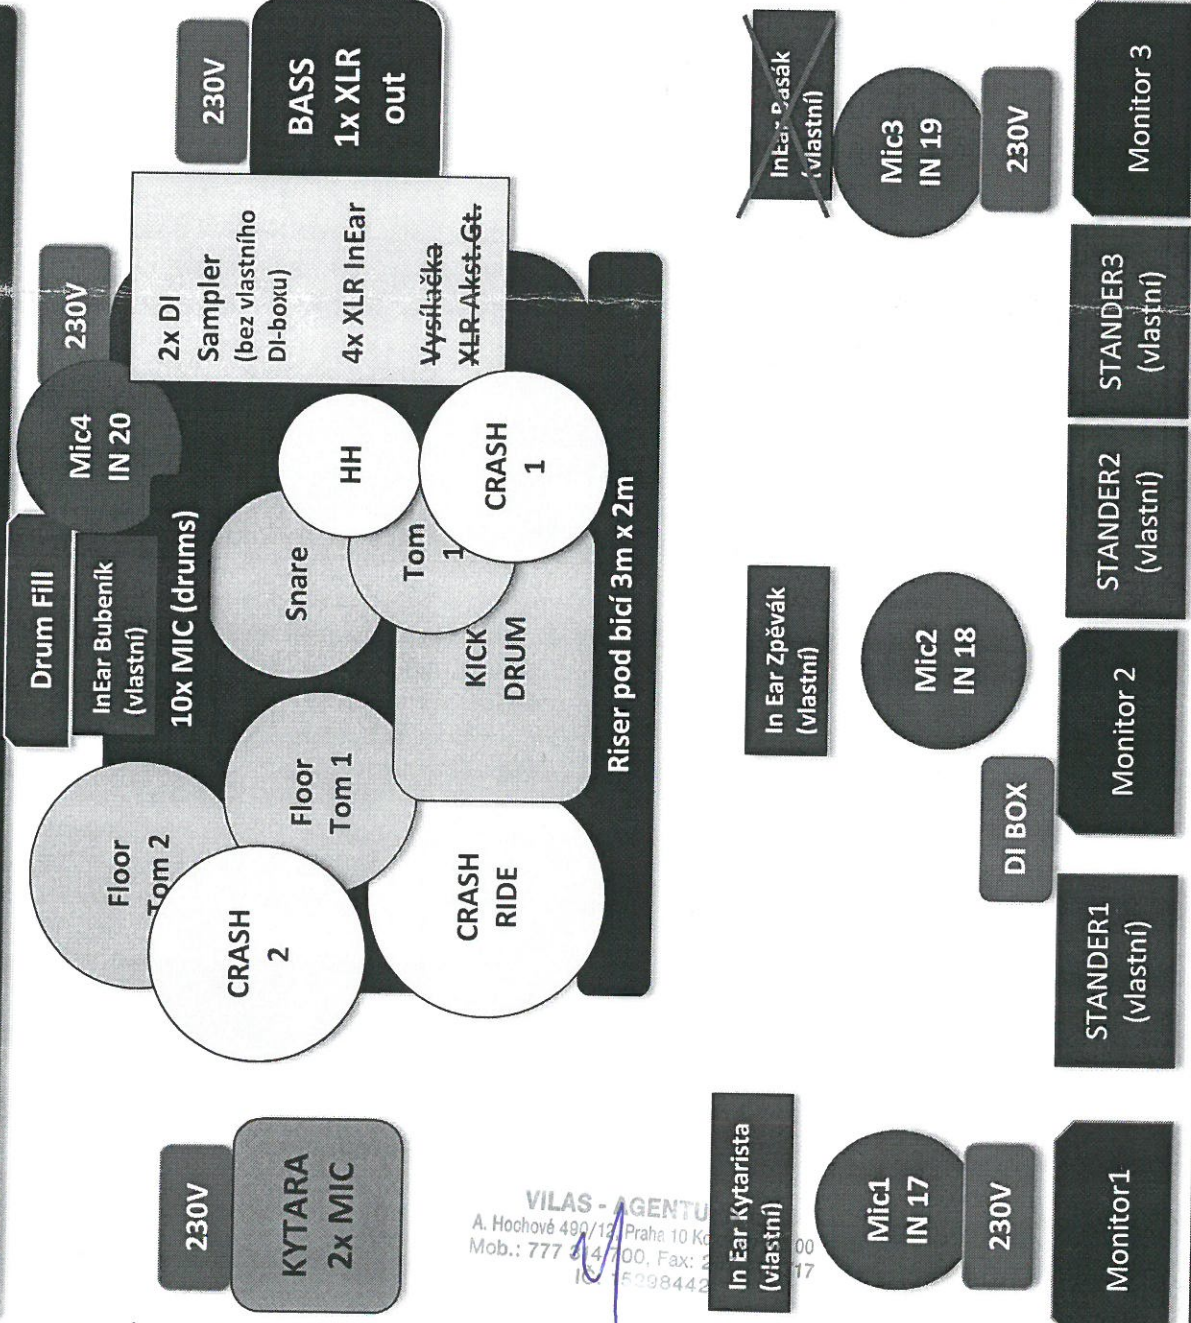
230V

BASS
1x XLR
out

230V

2x DI
Sampler
(bez vlastního
DI-boxu)

4x XLR InEar

Vysílačka
XLR Akst.Gt.

Mic4
IN 20

HH

CRASH
1

Drum Fill

InEar Bubeník
(vlastní)

10x MIC (drums)

Snare

Tom
1

KICK
DRUM

Riser pod bicí 3m x 2m

Floor
Tom 1

Floor
Tom 2

CRASH
2

CRASH
RIDE

230V

KYTARA
2x MIC

InEar Basák
(vlastní)

Mic3
IN 19

230V

Monitor 3

STANDER3
(vlastní)

STANDER2
(vlastní)

In Ear Zpěvák
(vlastní)

Mic2
IN 18

Monitor 2

DI BOX

STANDER1
(vlastní)

In Ear Kytarista
(vlastní)

Mic1
IN 17

230V

Monitor1

VILAS - AGENTU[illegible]
A. Hochové 490/12, Praha 10 Ko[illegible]
Mob.: 777 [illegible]4700, Fax: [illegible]00
IČ: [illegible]598442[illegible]17